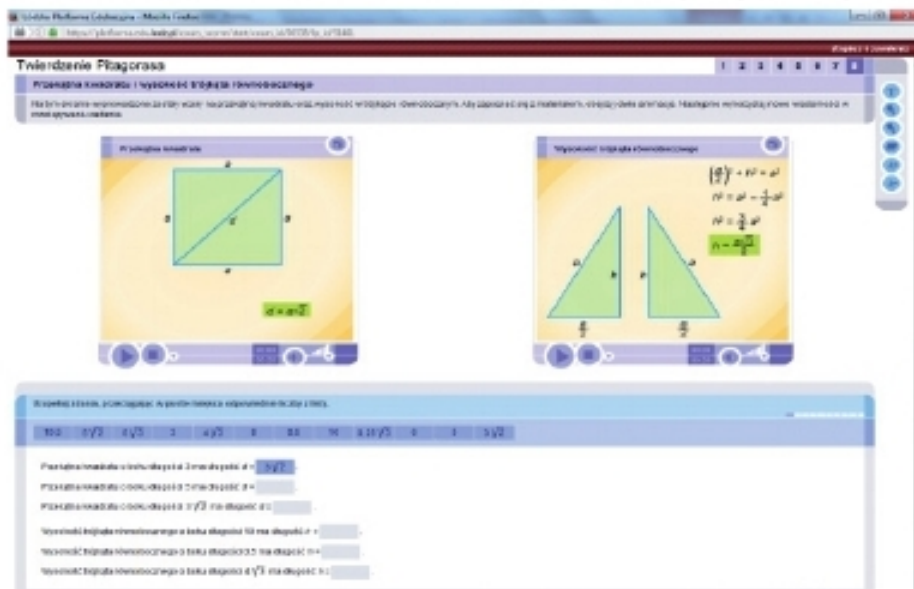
Twierdzenie Pitagorasa

1 2 3 4 5 6 7 8

Przekątna kwadratu i wysokość trójkąta równobocznego

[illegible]

Przekątna kwadratu

$a$

$a$

$a$

$d$

$a$

$d = a\sqrt{2}$

Wysokość trójkąta równobocznego

$\left(\frac{a}{2}\right)^2 + h^2 = a^2$

$h^2 = a^2 - \frac{1}{4}a^2$

$h^2 = \frac{3}{4}a^2$

$h = \frac{a\sqrt{3}}{2}$

$a$

$h$

$h$

$\frac{a}{2}$

$\frac{a}{2}$

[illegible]

| 10 | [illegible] | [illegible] | 3 | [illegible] | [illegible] | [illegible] | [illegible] | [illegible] | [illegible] | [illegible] | $3\sqrt{2}$ |
|---|---|---|---|---|---|---|---|---|---|---|---|

Przekątna kwadratu o boku długości 3 ma długość $d =$ $3\sqrt{2}$

Przekątna kwadratu o boku długości 5 ma długość $d =$

Przekątna kwadratu o boku długości $3\sqrt{2}$ ma długość $d =$

Wysokość trójkąta równobocznego o boku długości 10 ma długość $h =$

Wysokość trójkąta równobocznego o boku długości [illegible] ma długość $h =$

Wysokość trójkąta równobocznego o boku długości $4\sqrt{3}$ ma długość $h =$